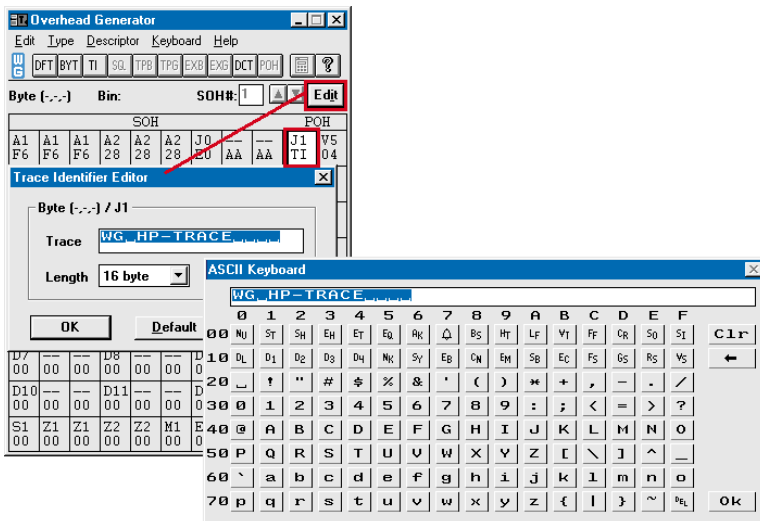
Overhead Generator

Edit Type Descriptor Keyboard Help

DFT BYT TI SQ TPB TPG EXB EXG DCT POH

Byte (-,-,-) Bin: SOH#: 1 Edit

| SOH | | | | | | | | | POH |
|---|---|---|---|---|---|---|---|---|---|
| A1 F6 | A1 F6 | A1 F6 | A2 28 | A2 28 | A2 28 | J0 E0 | -- AA | -- AA | J1 TI | V5 04 |

Trace Identifier Editor

Byte (-,-,-) / J1

Trace WG_HP-TRACE____

Length 16 byte

OK Default

| D7 00 | -- 00 | -- 00 | D8 00 | -- 00 | -- 00 | D |
|---|---|---|---|---|---|---|
| D10 00 | -- 00 | -- 00 | D11 00 | -- 00 | -- 00 | D |
| S1 00 | Z1 00 | Z1 00 | Z2 00 | Z2 00 | M1 00 | E |

ASCII Keyboard

WG_HP-TRACE____

| | 0 | 1 | 2 | 3 | 4 | 5 | 6 | 7 | 8 | 9 | A | B | C | D | E | F |
|---|---|---|---|---|---|---|---|---|---|---|---|---|---|---|---|---|
| 00 | NU | SH | SX | EX | ET | EQ | AK | 🔔 | BS | HT | LF | VT | FF | CR | SO | SI |
| 10 | DL | D1 | D2 | D3 | D4 | NK | SY | EB | CN | EM | SB | EC | FS | GS | RS | US |
| 20 | _ | ! | " | # | $ | % | & | ' | ( | ) | * | + | , | - | . | / |
| 30 | 0 | 1 | 2 | 3 | 4 | 5 | 6 | 7 | 8 | 9 | : | ; | < | = | > | ? |
| 40 | @ | A | B | C | D | E | F | G | H | I | J | K | L | M | N | O |
| 50 | P | Q | R | S | T | U | V | W | X | Y | Z | [ | \ | ] | ^ | _ |
| 60 | ` | a | b | c | d | e | f | g | h | i | j | k | l | m | n | o |
| 70 | p | q | r | s | t | u | v | w | x | y | z | { | \| | } | ~ | DEL |

Clr
←
Ok